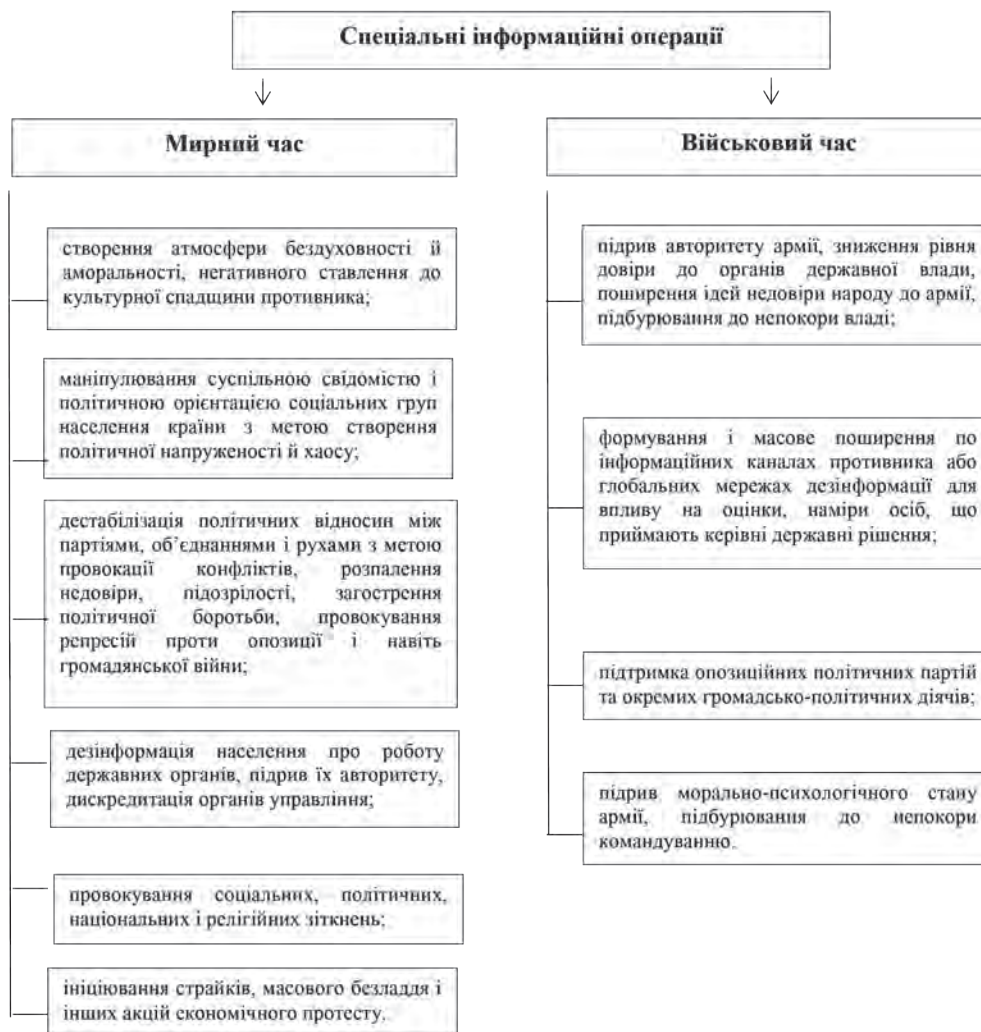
Спеціальні інформаційні операції

Мирний час

створення атмосфери бездуховності й аморальності, негативного ставлення до культурної спадщини противника;

маніпулювання суспільною свідомістю і політичною орієнтацією соціальних груп населення країни з метою створення політичної напруженості й хаосу;

дестабілізація політичних відносин між партіями, об'єднаннями і рухами з метою провокації конфліктів, розпалення недовіри, підозрілості, загострення політичної боротьби, провокування репресій проти опозиції і навіть громадянської війни;

дезінформація населення про роботу державних органів, підрив їх авторитету, дискредитація органів управління;

провокування соціальних, політичних, національних і релігійних зіткнень;

ініціювання страйків, масового безладдя і інших акцій економічного протесту.

Військовий час

підрив авторитету армії, зниження рівня довіри до органів державної влади, поширення ідей недовіри народу до армії, підбурювання до непокори владі;

формування і масове поширення по інформаційних каналах противника або глобальних мережах дезінформації для впливу на оцінки, наміри осіб, що приймають керівні державні рішення;

підтримка опозиційних політичних партій та окремих громадсько-політичних діячів;

підрив морально-психологічного стану армії, підбурювання до непокори командуванню.